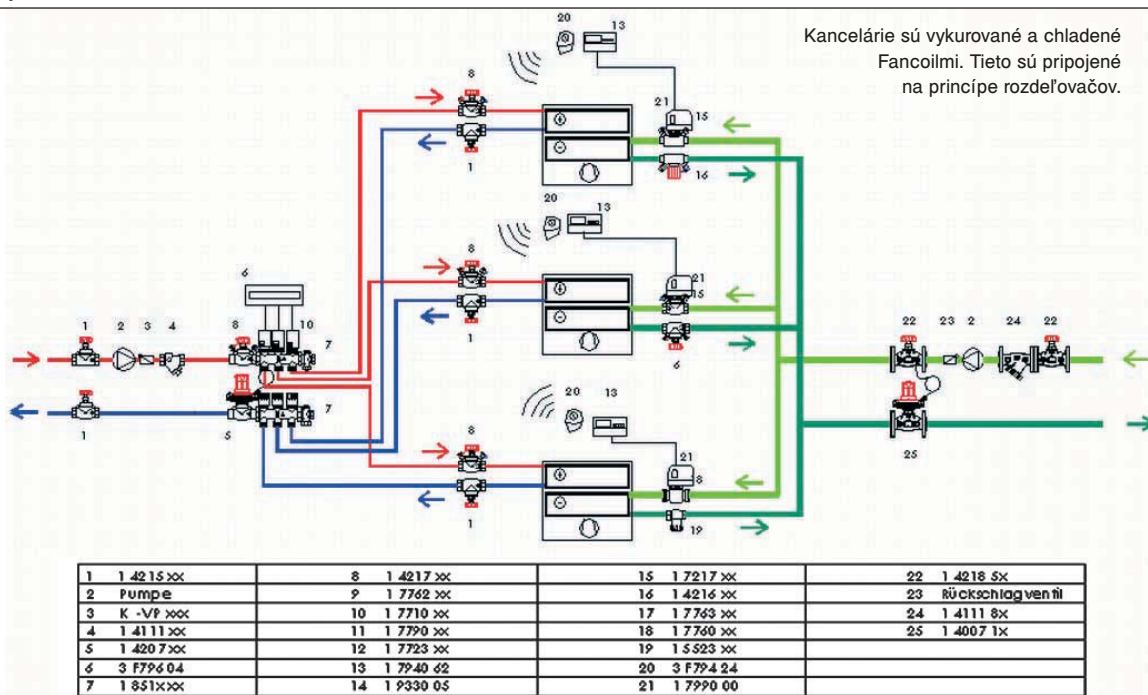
Kancelárie sú vykurované a chladené Fancoilmi. Tieto sú pripojené na princípe rozdeľovačov.

20 13
8
15
21
1
16
20 13
8
21
15
1
6
6
1 2 3 4
8 10
7
22 23 2 24 22
7
1
5
20 13
8
21
8
25
1
19

| 1 | 1 4215 xx | 8 | 1 4217 xx | 15 | 1 7217 xx | 22 | 1 4218 5x |
|---|---|---|---|---|---|---|---|
| 2 | Pumpe | 9 | 1 7762 xx | 16 | 1 4216 xx | 23 | Rückschlagventil |
| 3 | K -VP xxx | 10 | 1 7710 xx | 17 | 1 7763 xx | 24 | 1 4111 8x |
| 4 | 1 4111 xx | 11 | 1 7790 xx | 18 | 1 7760 xx | 25 | 1 4007 1x |
| 5 | 1 4207 xx | 12 | 1 7723 xx | 19 | 1 5523 xx | | |
| 6 | 3 F796 04 | 13 | 1 7940 62 | 20 | 3 F794 24 | | |
| 7 | 1 851 xx | 14 | 1 9330 05 | 21 | 1 7990 00 | | |